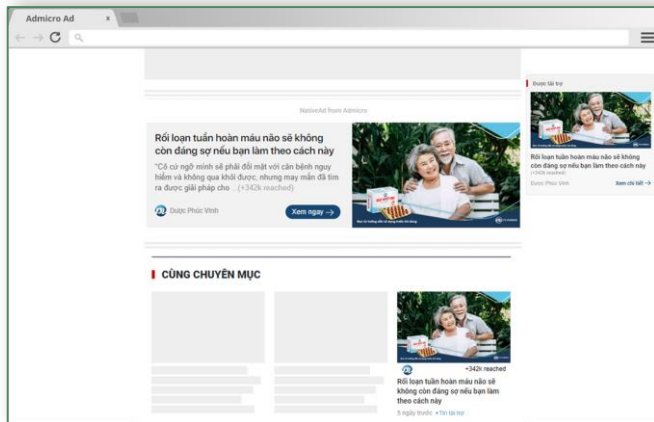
Admicro Ad

NativeAd from Admicro

Rối loạn tuần hoàn máu não sẽ không còn đáng sợ nếu bạn làm theo cách này

"Cô cứ ngỡ mình sẽ phải đối mặt với căn bệnh nguy hiểm và không qua khỏi được, nhưng may mắn đã tìm ra được giải pháp cho ...(+342k reached)

Dược Phúc Vinh

Xem ngay →

Được tài trợ

Rối loạn tuần hoàn máu não sẽ không còn đáng sợ nếu bạn làm theo cách này

(+342k reached)

Dược Phúc Vinh

Xem chi tiết →

CÙNG CHUYÊN MỤC

+342k reached

Rối loạn tuần hoàn máu não sẽ không còn đáng sợ nếu bạn làm theo cách này

5 ngày trước · Tin tài trợ